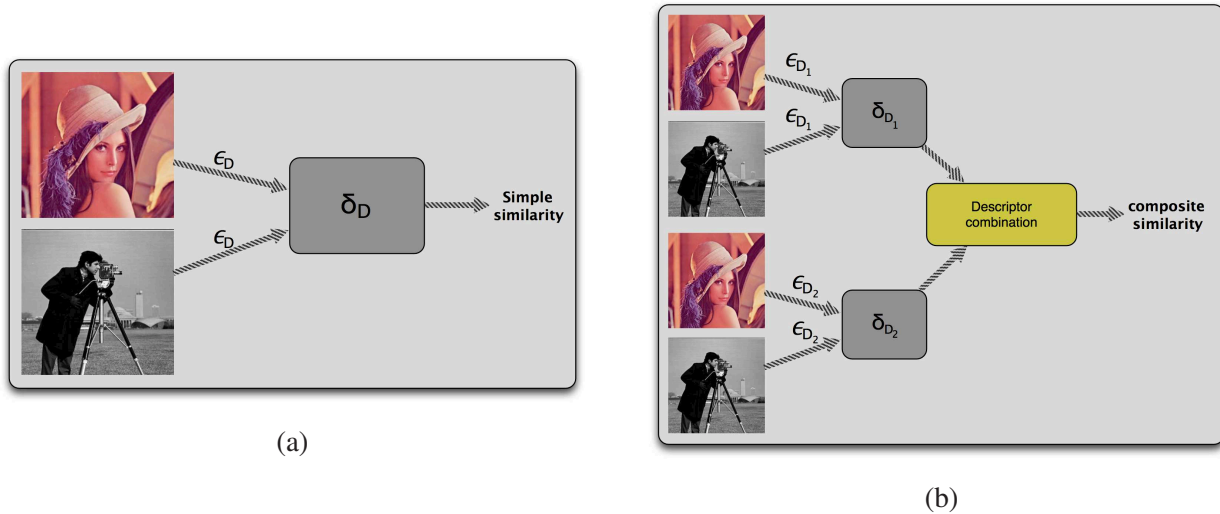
$\epsilon_D$

$\epsilon_D$

$\delta_D$

Simple similarity

(a)

$\epsilon_{D_1}$

$\epsilon_{D_1}$

$\delta_{D_1}$

Descriptor combination

composite similarity

$\epsilon_{D_2}$

$\epsilon_{D_2}$

$\delta_{D_2}$

(b)